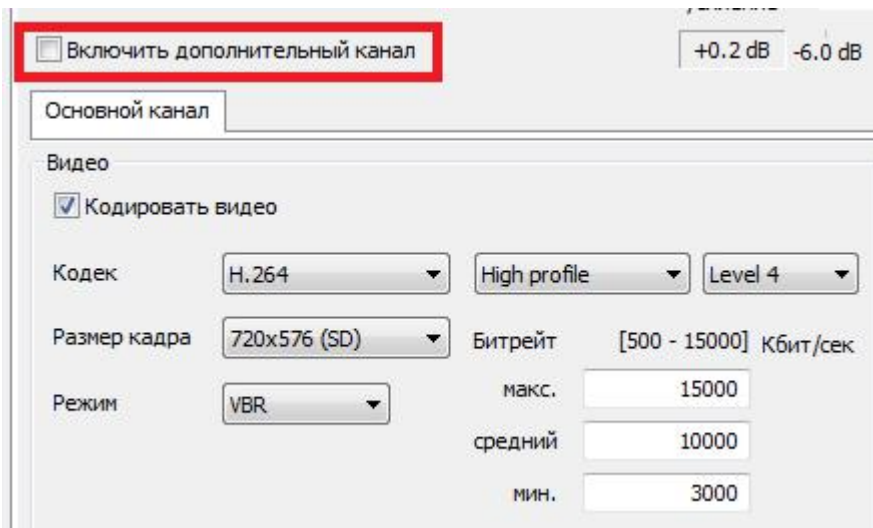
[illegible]

Включить дополнительный канал

+0.2 dB -6.0 dB

Основной канал

Видео

Кодировать видео

Кодек H.264 High profile Level 4

Размер кадра 720x576 (SD)

Битрейт [500 - 15000] Кбит/сек

Режим VBR

макс. 15000

средний 10000

мин. 3000